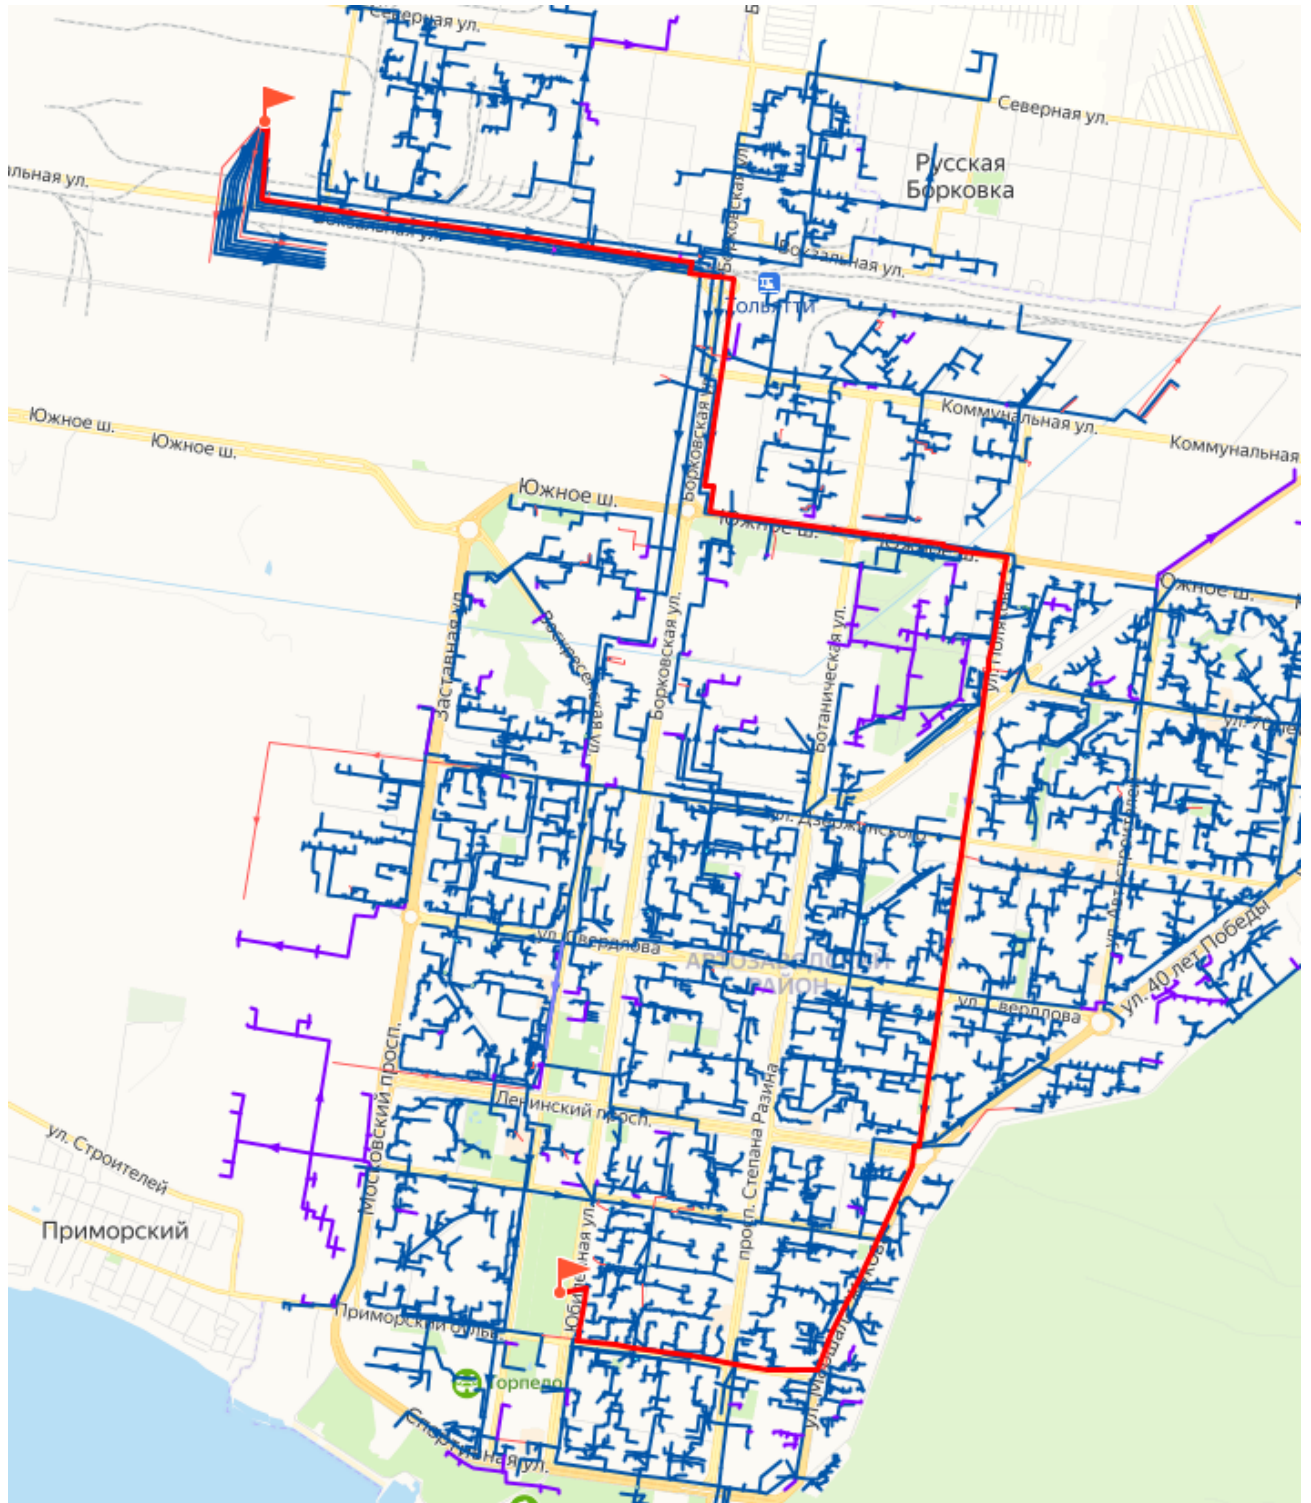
Северная ул.
Северная ул.
Русская Борковка
альная ул.
Вокзальная ул.
Вокзальная ул.
Борковская ул.
Тольятти
Коммунальная ул.
Коммунальная
Южное ш.
Южное ш.
Южное ш.
Южное ш.
Южное ш.
Южное ш.
Борковская
Заставная ул.
Борковская ул.
Ботаническая ул.
ул. Полякова
ул. Дзержинского
ул. Свердлова
АВТОЗАВОДСКИЙ РАЙОН
ул. Свердлова
ул. 40 лет Победы
ул. Автостроителей
Московский просп.
Ленинский просп.
просп. Степана Разина
ул. Строителей
Приморский
Приморский бульв.
Юбилейная ул.
ул. Маршала Жукова
Торпедо
Спортивная ул.